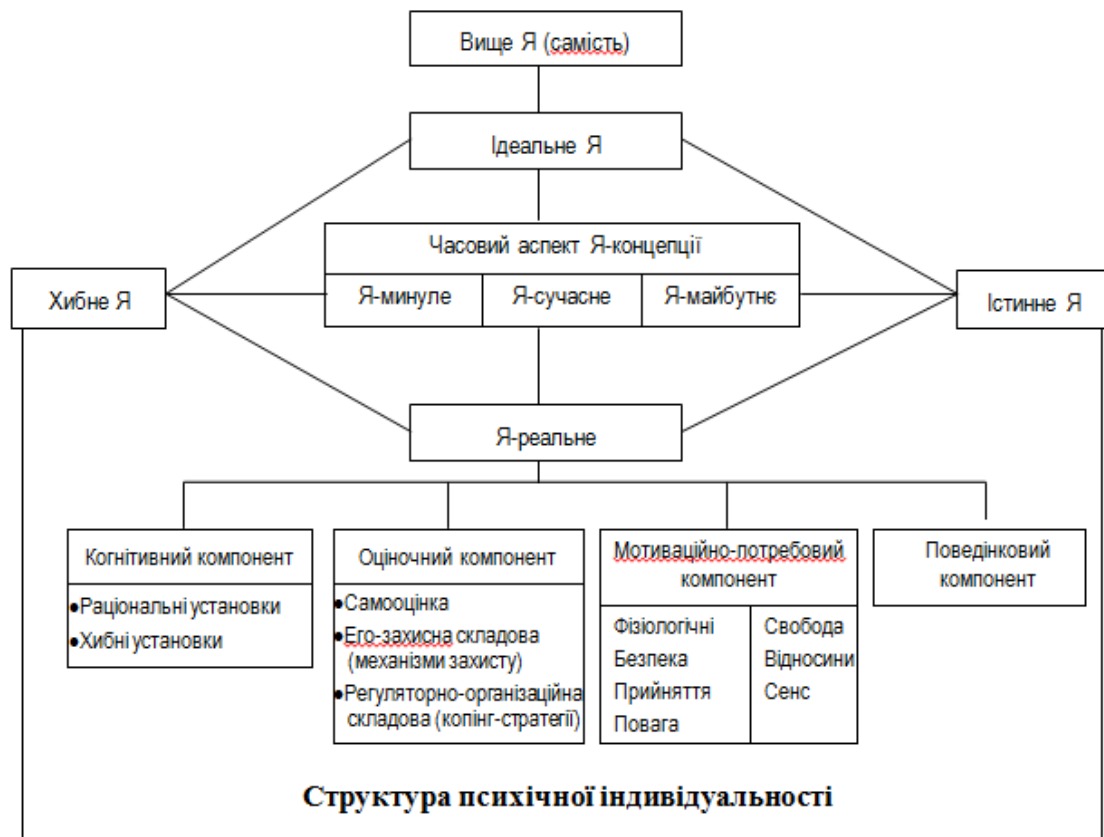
Вище Я (самість)

Ідеальне Я

Часовий аспект Я-концепції

Я-минуле

Я-сучасне

Я-майбутнє

Хибне Я

Істинне Я

Я-реальне

Когнітивний компонент

•Раціональні установки
•Хибні установки

Оціночний компонент

•Самооцінка
•Его-захисна складова (механізми захисту)
•Регуляторно-організаційна складова (копінг-стратегії)

Мотиваційно-потребовий компонент

Фізіологічні
Безпека
Прийняття
Повага

Свобода
Відносини
Сенс

Поведінковий компонент

Структура психічної індивідуальності